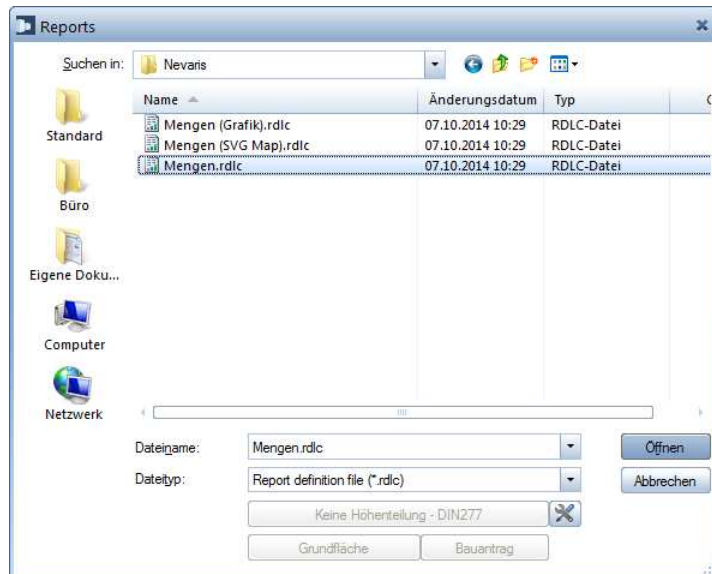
Reports

Suchen in: Nevaris

Standard

Büro

Eigene Doku...

Computer

Netzwerk

| Name | Änderungsdatum | Typ |
|---|---|---|
| Mengen (Grafik).rdlc | 07.10.2014 10:29 | RDLC-Datei |
| Mengen (SVG Map).rdlc | 07.10.2014 10:29 | RDLC-Datei |
| Mengen.rdlc | 07.10.2014 10:29 | RDLC-Datei |

Dateiname: Mengen.rdlc

Dateityp: Report definition file (*.rdlc)

Öffnen

Abbrechen

Keine Höhenteilung - DIN277

Grundfläche

Bauantrag